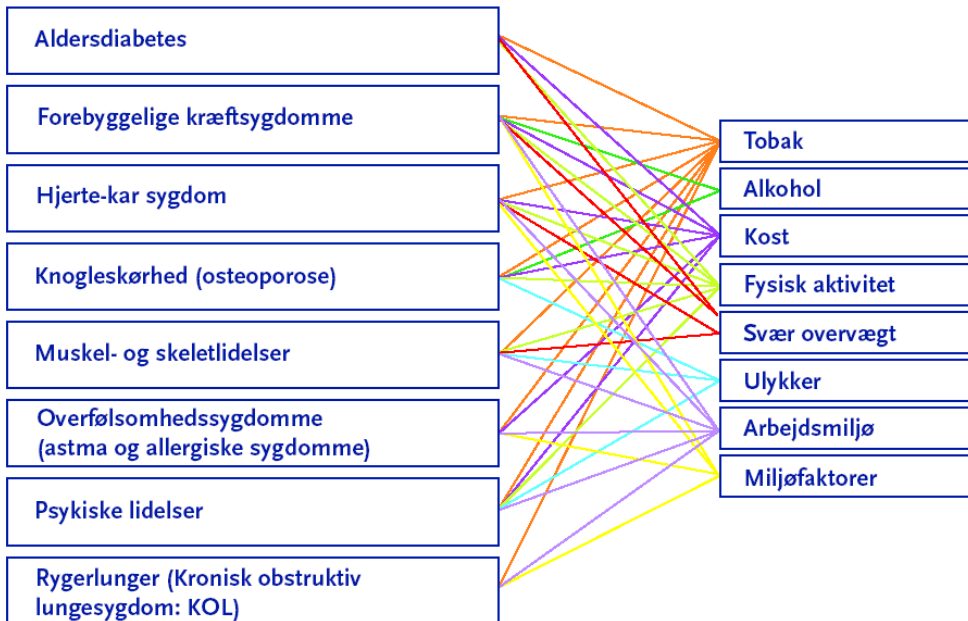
Aldersdiabetes

Forebyggelige kræftsygdomme

Hjerte-kar sygdom

Knogleskørhed (osteoporose)

Muskel- og skeletlidelser

Overfølsomhedssygdomme (astma og allergiske sygdomme)

Psykiske lidelser

Rygerlunger (Kronisk obstruktiv lungesygdom: KOL)

Tobak

Alkohol

Kost

Fysisk aktivitet

Svær overvægt

Ulykker

Arbejdsmiljø

Miljøfaktorer